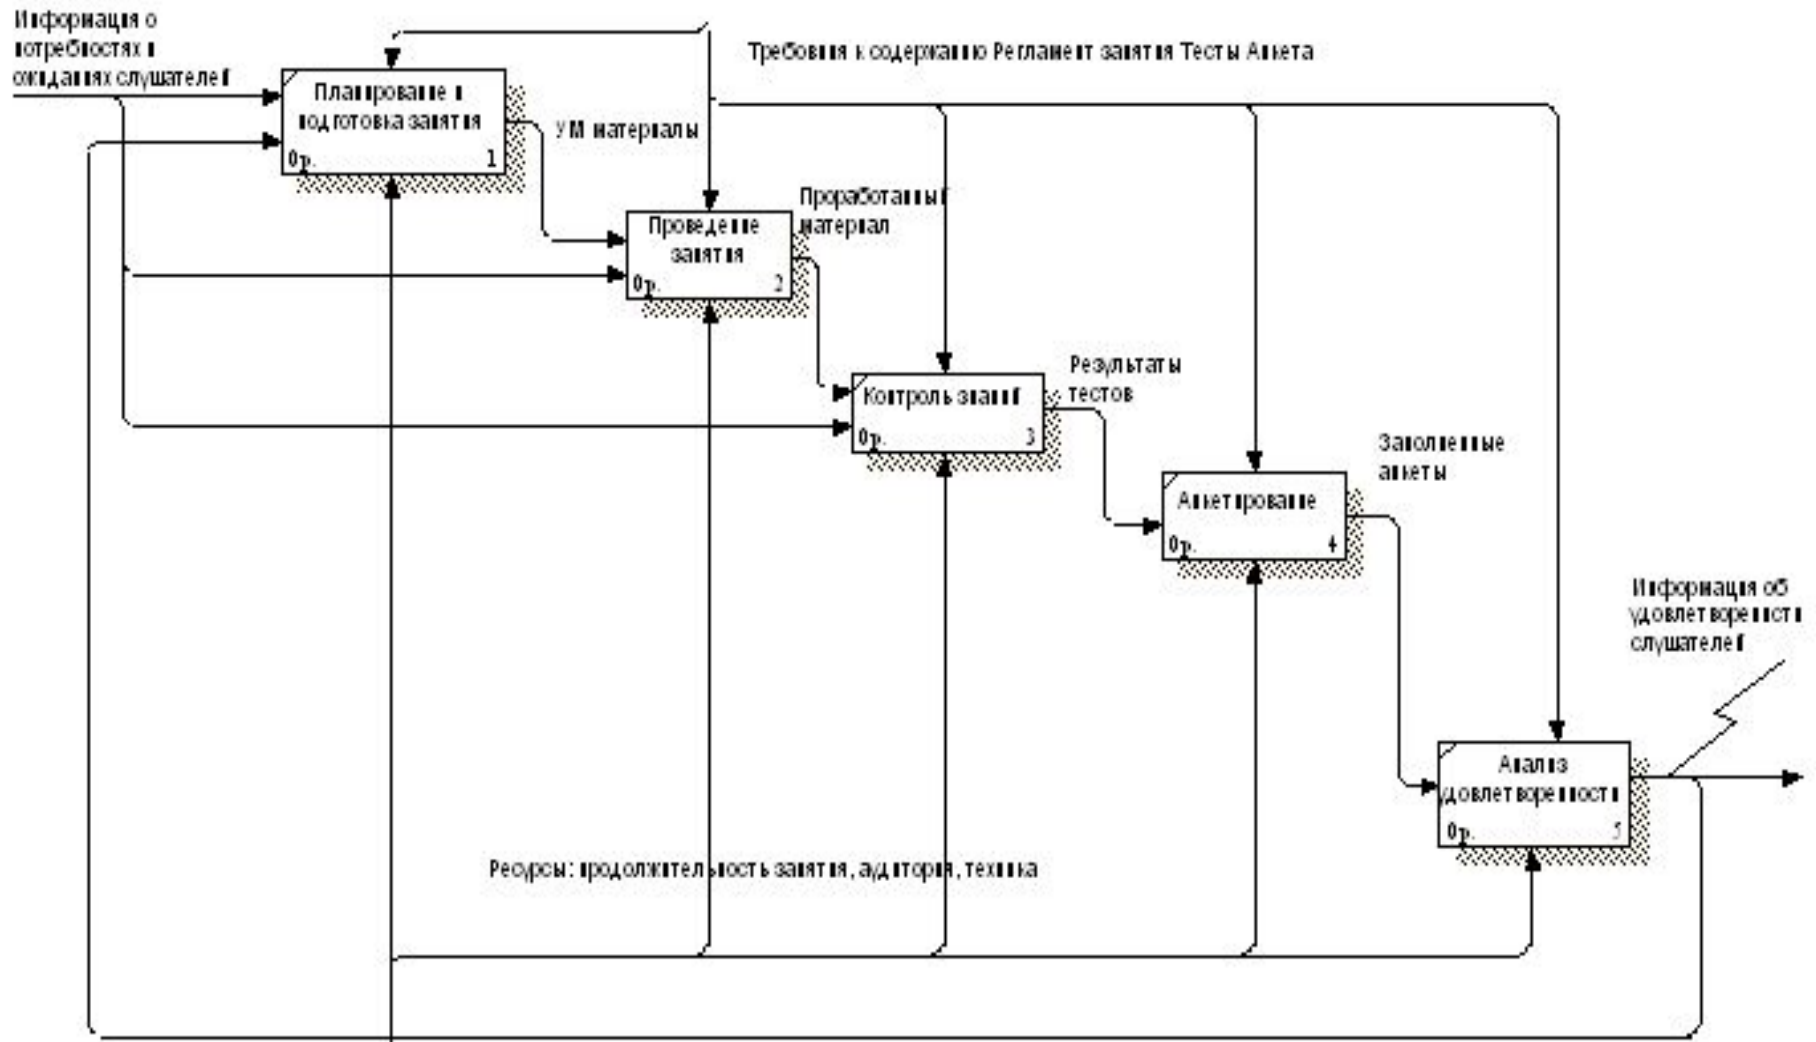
Информация о потребностях и ожиданиях слушателей

Требования к содержанию Регламент занятия Тесты Анкета

Планирование и подготовка занятия
0р. 1

УМ материалы

Проработанный материал

Проведение занятия
0р. 2

Контроль знаний
0р. 3

Результаты тестов

Заполненные анкеты

Анкетирование
0р. 4

Информация об удовлетворенности слушателей

Анализ удовлетворенности
0р. 5

Ресурсы: продолжительность занятия, аудитория, техника